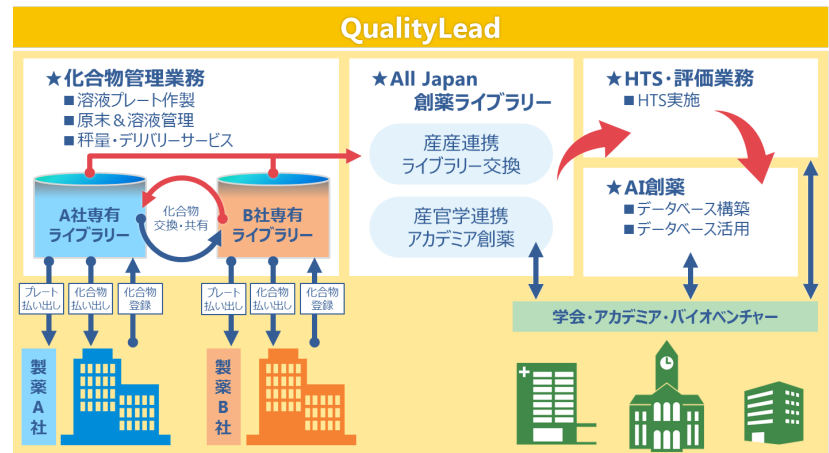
QualityLead

★化合物管理業務
■溶液プレート作製
■原末＆溶液管理
■秤量・デリバリーサービス

A社専有
ライブラリー

化合物
交換・共有

B社専有
ライブラリー

★All Japan
創薬ライブラリー

産産連携
ライブラリー交換

産官学連携
アカデミア創薬

★HTS・評価業務
■HTS実施

★AI創薬
■データベース構築
■データベース活用

プレート
払い出し

化合物
払い出し

化合物
登録

プレート
払い出し

化合物
払い出し

化合物
登録

学会・アカデミア・バイオベンチャー

製薬A社

製薬B社